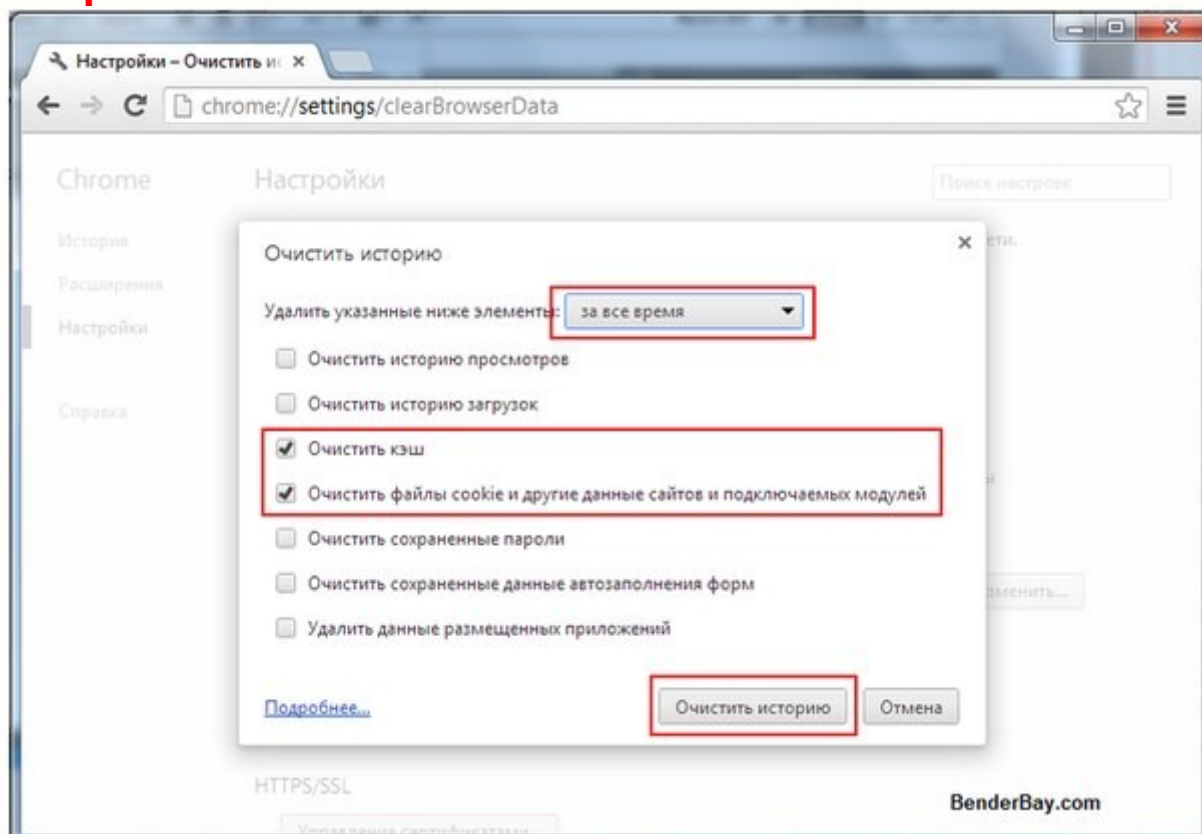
Настройки – Очистить и ×

chrome://settings/clearBrowserData

Chrome

История

Расширения

Настройки

Справка

Настройки

Поиск настроек

Очистить историю

×

Удалить указанные ниже элементы: за все время

Очистить историю просмотров

Очистить историю загрузок

Очистить кэш

Очистить файлы cookie и другие данные сайтов и подключаемых модулей

Очистить сохраненные пароли

Очистить сохраненные данные автозаполнения форм

Удалить данные размещенных приложений

Подробнее...

Очистить историю

Отмена

HTTPS/SSL

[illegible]

BenderBay.com